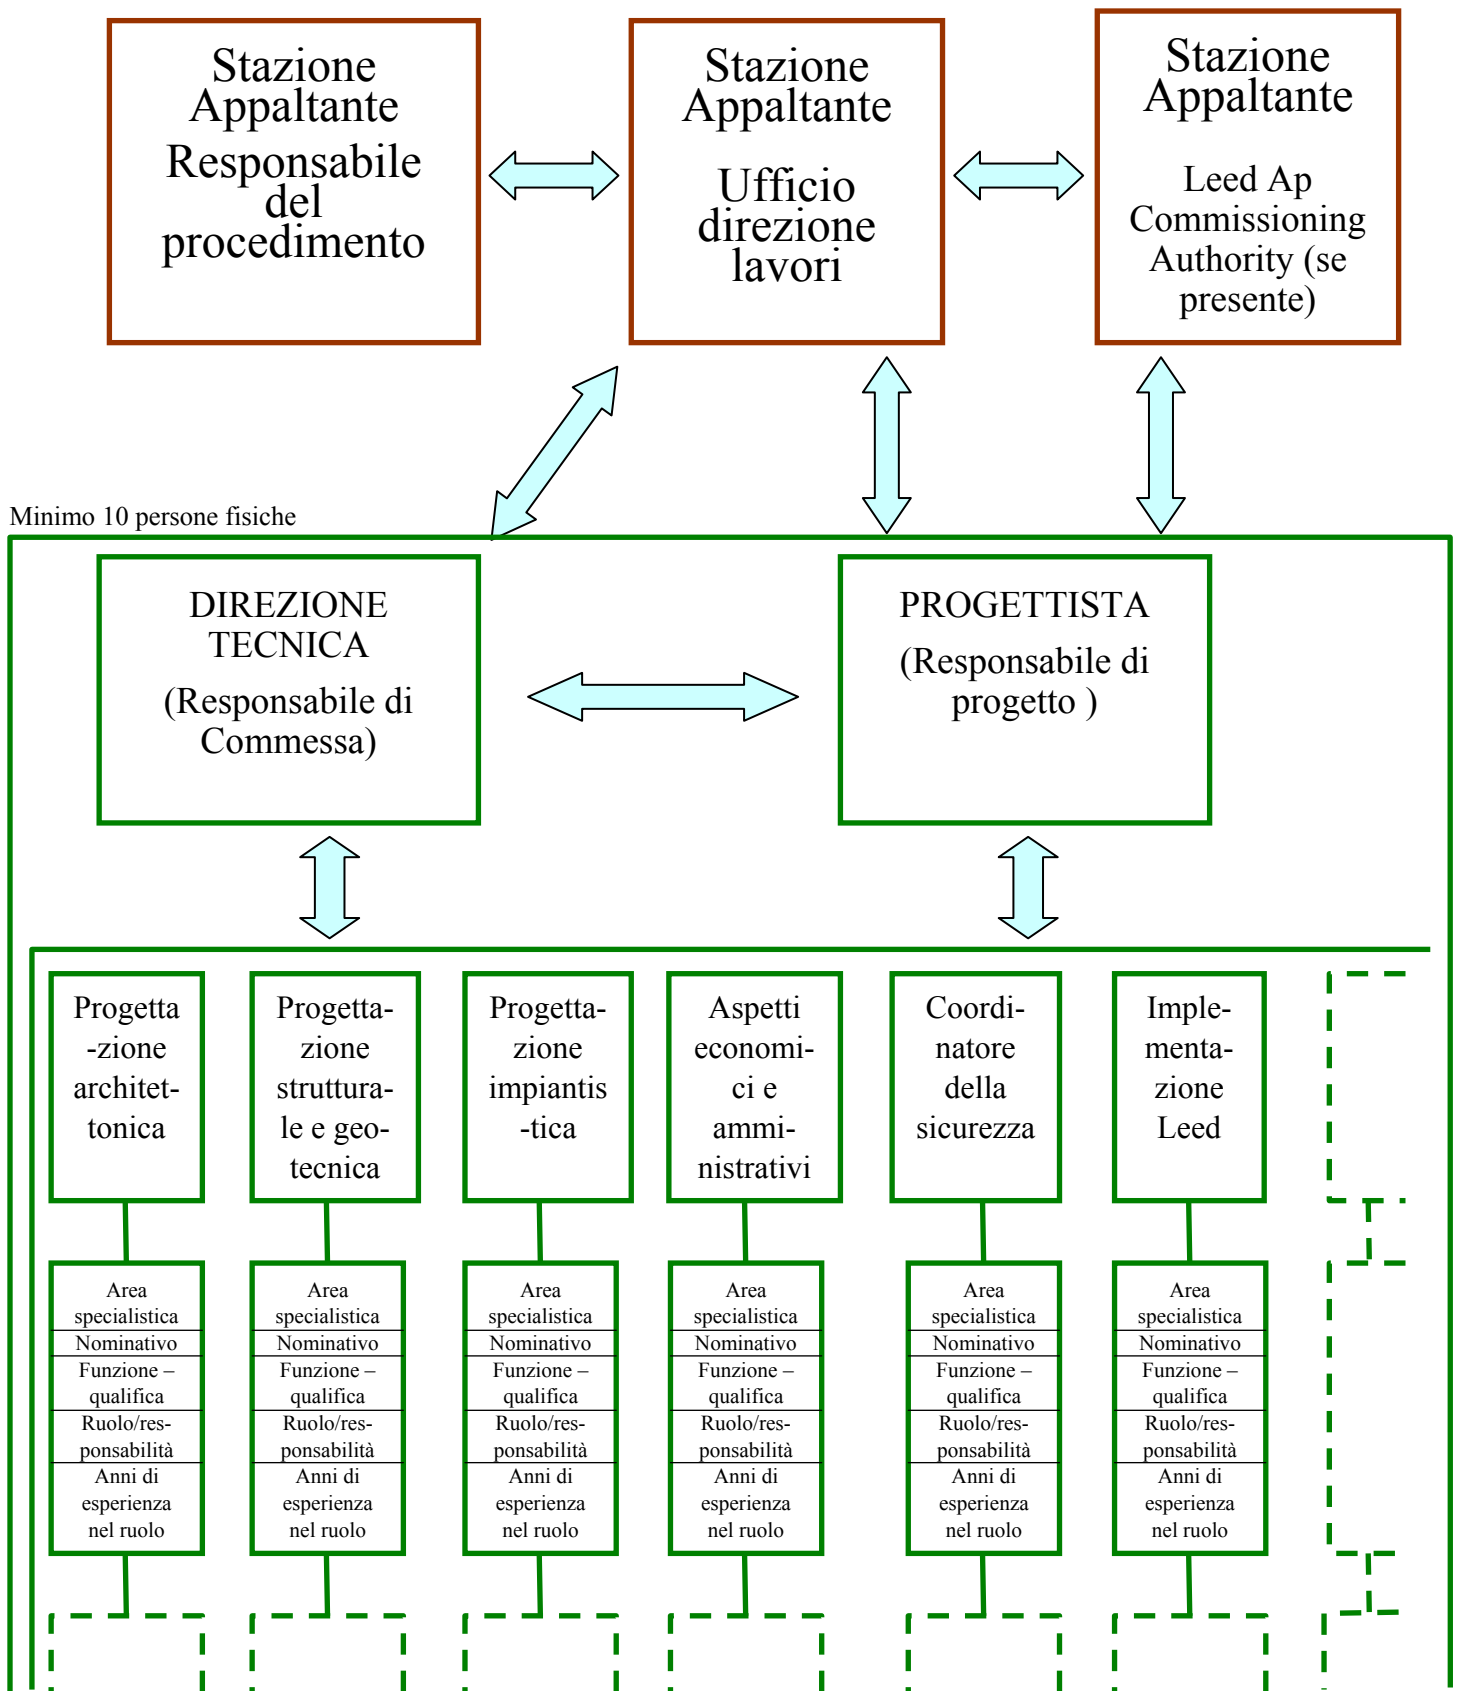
Stazione Appaltante
Responsabile del procedimento

Stazione Appaltante
Ufficio direzione lavori

Stazione Appaltante
Leed Ap Commissioning Authority (se presente)

Minimo 10 persone fisiche

DIREZIONE TECNICA
(Responsabile di Commessa)

PROGETTISTA
(Responsabile di progetto )

Progetta-zione architet-tonica

Progetta-zione struttura-le e geo-tecnica

Progetta-zione impiantis-tica

Aspetti economi-ci e ammi-nistrativi

Coordi-natore della sicurezza

Imple-menta-zione Leed

| Area specialistica |
|---|
| Nominativo |
| Funzione – qualifica |
| Ruolo/res-ponsabilità |
| Anni di esperienza nel ruolo |

| Area specialistica |
|---|
| Nominativo |
| Funzione – qualifica |
| Ruolo/res-ponsabilità |
| Anni di esperienza nel ruolo |

| Area specialistica |
|---|
| Nominativo |
| Funzione – qualifica |
| Ruolo/res-ponsabilità |
| Anni di esperienza nel ruolo |

| Area specialistica |
|---|
| Nominativo |
| Funzione – qualifica |
| Ruolo/res-ponsabilità |
| Anni di esperienza nel ruolo |

| Area specialistica |
|---|
| Nominativo |
| Funzione – qualifica |
| Ruolo/res-ponsabilità |
| Anni di esperienza nel ruolo |

| Area specialistica |
|---|
| Nominativo |
| Funzione – qualifica |
| Ruolo/res-ponsabilità |
| Anni di esperienza nel ruolo |